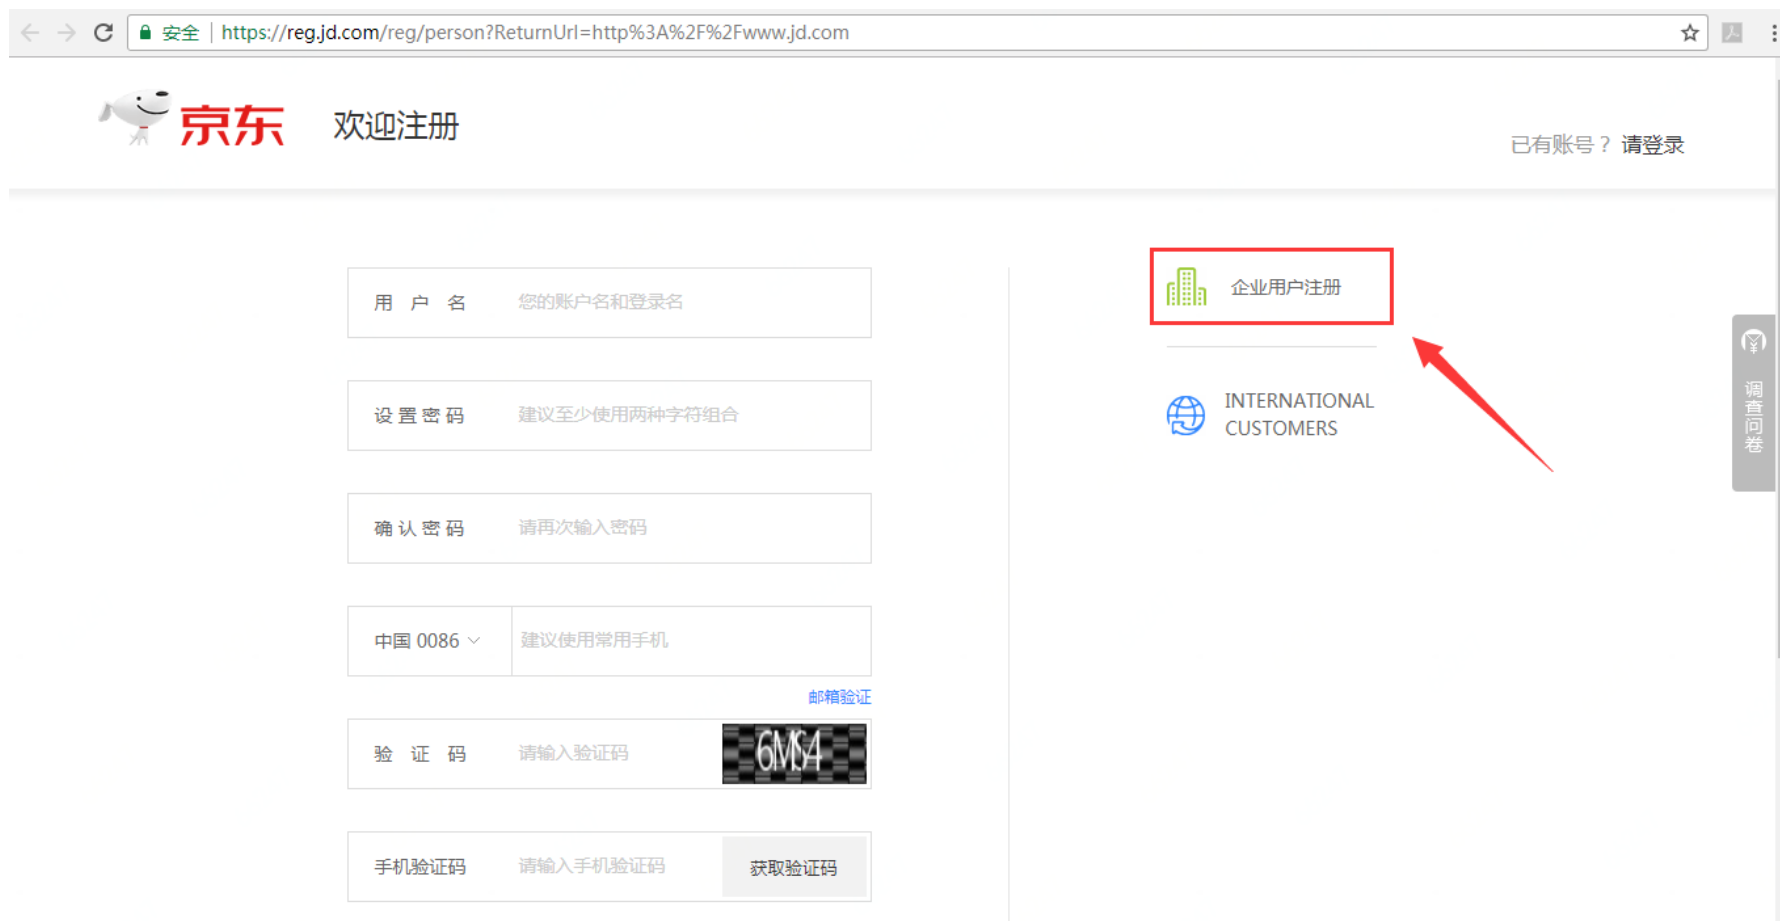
安全 | https://reg.jd.com/reg/person?ReturnUrl=http%3A%2F%2Fwww.jd.com

京东 欢迎注册

已有账号？ 请登录

用 户 名 您的账户名和登录名

设置密码 建议至少使用两种字符组合

确认密码 请再次输入密码

中国 0086 建议使用常用手机

邮箱验证

验 证 码 请输入验证码 6MS4

手机验证码 请输入手机验证码 获取验证码

企业用户注册

INTERNATIONAL CUSTOMERS

调查问卷